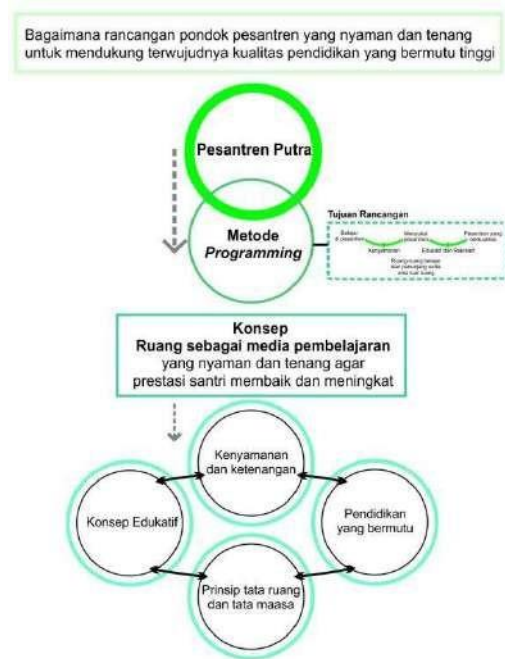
Bagaimana rancangan pondok pesantren yang nyaman dan tenang untuk mendukung terwujudnya kualitas pendidikan yang bermutu tinggi

Pesantren Putra

Metode
*Programming*

Tujuan Rancangan

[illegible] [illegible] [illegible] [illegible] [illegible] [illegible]

Konsep
Ruang sebagai media pembelajaran
yang nyaman dan tenang agar
prestasi santri membaik dan meningkat

Kenyamanan dan ketenangan

Konsep Edukatif

Pendidikan yang bermutu

Prinsip tata ruang dan tata maasa